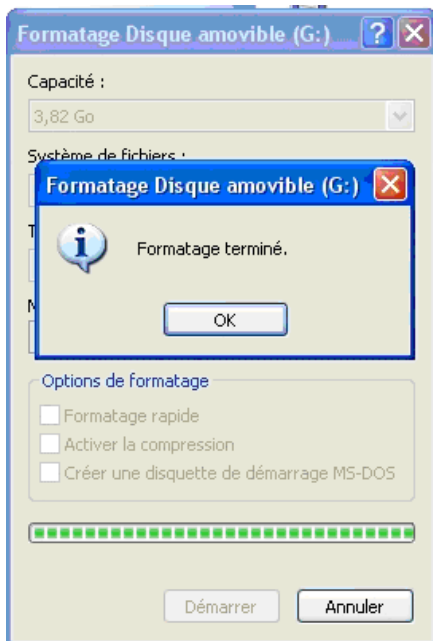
Formatage Disque amovible (G:)

Capacité :

3,82 Go

Système de fichiers :

T

N

Formatage Disque amovible (G:)

Formatage terminé.

OK

Options de formatage

Formatage rapide

Activer la compression

Créer une disquette de démarrage MS-DOS

Démarrer

Annuler